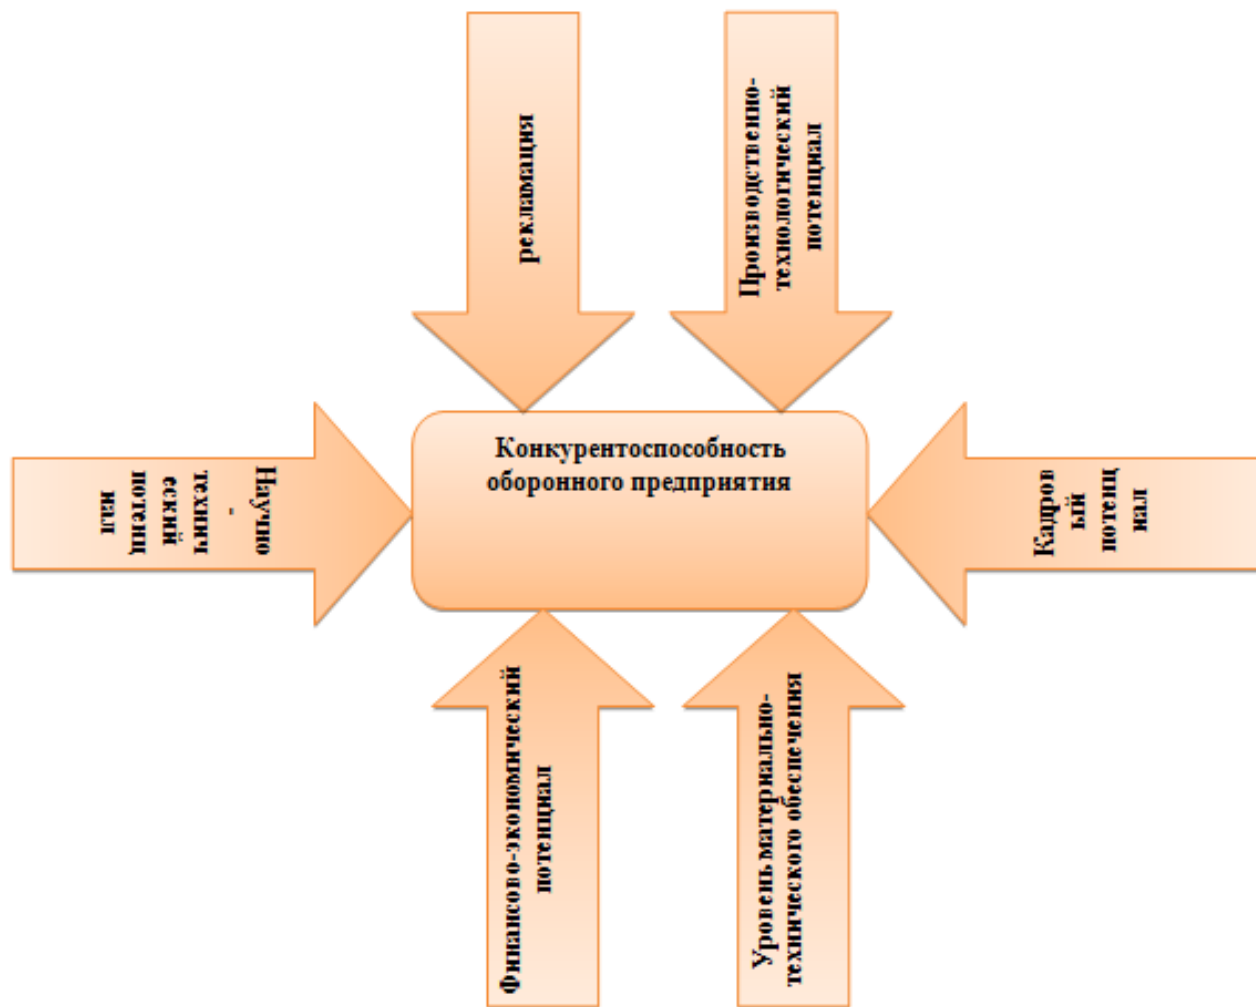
рекламация

Производственно-технологический потенциал

Научно-техническкий потенциал

Конкурентоспособность оборонного предприятия

Кадровый потенциал

Финансово-экономический потенциал

Уровень материально-технического обеспечения